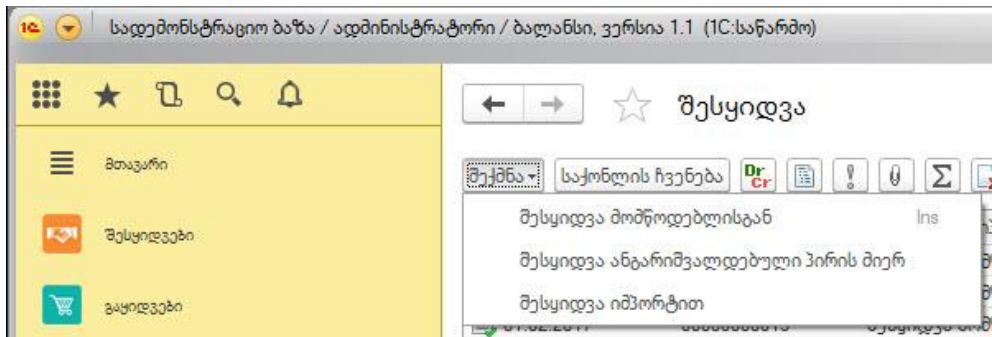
1C

სადემონსტრაციო ბაზა / ადმინისტრატორი / ბალანსი, ვერსია 1.1 (1C:საწარმო)

მთავარი

შესყიდვები

გაყიდვები

შესყიდვა

შექმნა

საქონლის ჩვენება

Dr Cr

Σ

შესყიდვა მომწოდებლისგან

Ins

შესყიდვა ანგარიშვალდებული პირის მიერ

შესყიდვა იმპორტით

01.02.2017

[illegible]